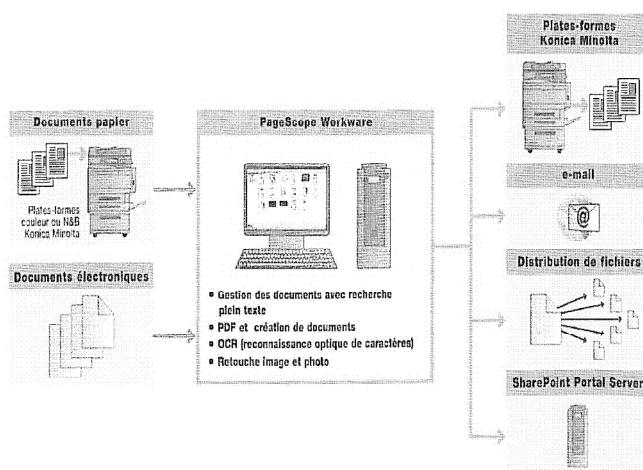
Documents papier

Plates-formes couleur ou N&B Konica Minolta

Documents électroniques

PageScope Workware

• Gestion des documents avec recherche plein texte
• PDF et création de documents
• OCR (reconnaissance optique de caractères)
• Retouche image et photo

Plates-formes Konica Minolta

e-mail

Distribution de fichiers

SharePoint Portal Server